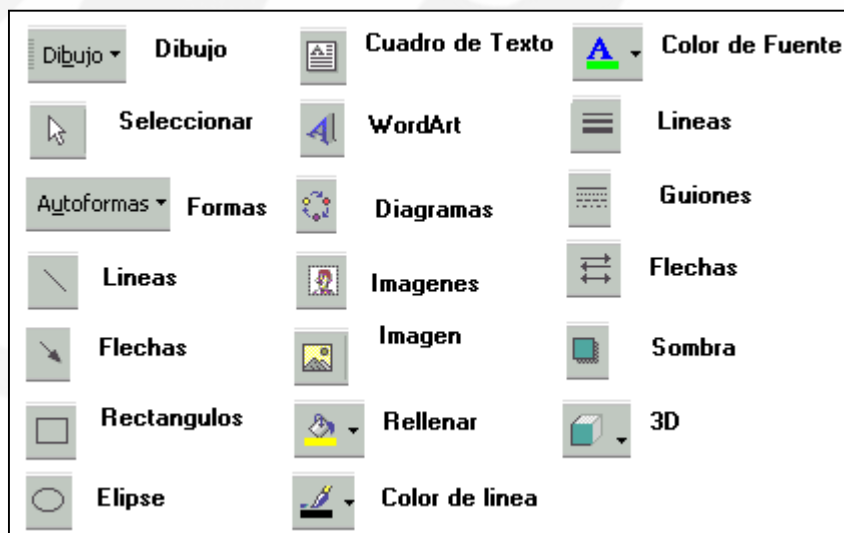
Dibujo ▾ Dibujo

Seleccionar

Autoformas ▾ Formas

Lineas

Flechas

Rectangulos

Elipse

Cuadro de Texto

WordArt

Diagramas

Imagenes

Imagen

Rellenar

Color de linea

A Color de Fuente

Lineas

Guiones

Flechas

Sombra

3D